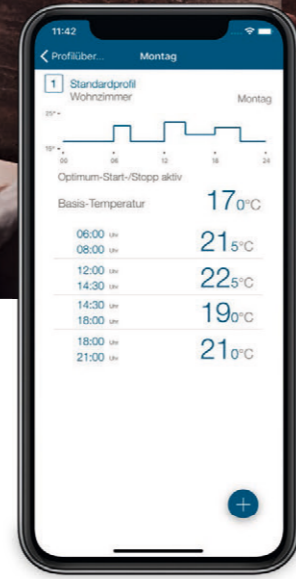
11:42

< Profilüber... Montag

1 Standardprofil
Wohnzimmer

Montag

25° –
15° –
00 06 12 18 24

Optimum-Start-/Stopp aktiv

Basis-Temperatur 17,0°C

06:00 Uhr
08:00 Uhr
21,5°C

12:00 Uhr
14:30 Uhr
22,5°C

14:30 Uhr
18:00 Uhr
19,0°C

18:00 Uhr
21:00 Uhr
21,0°C

+